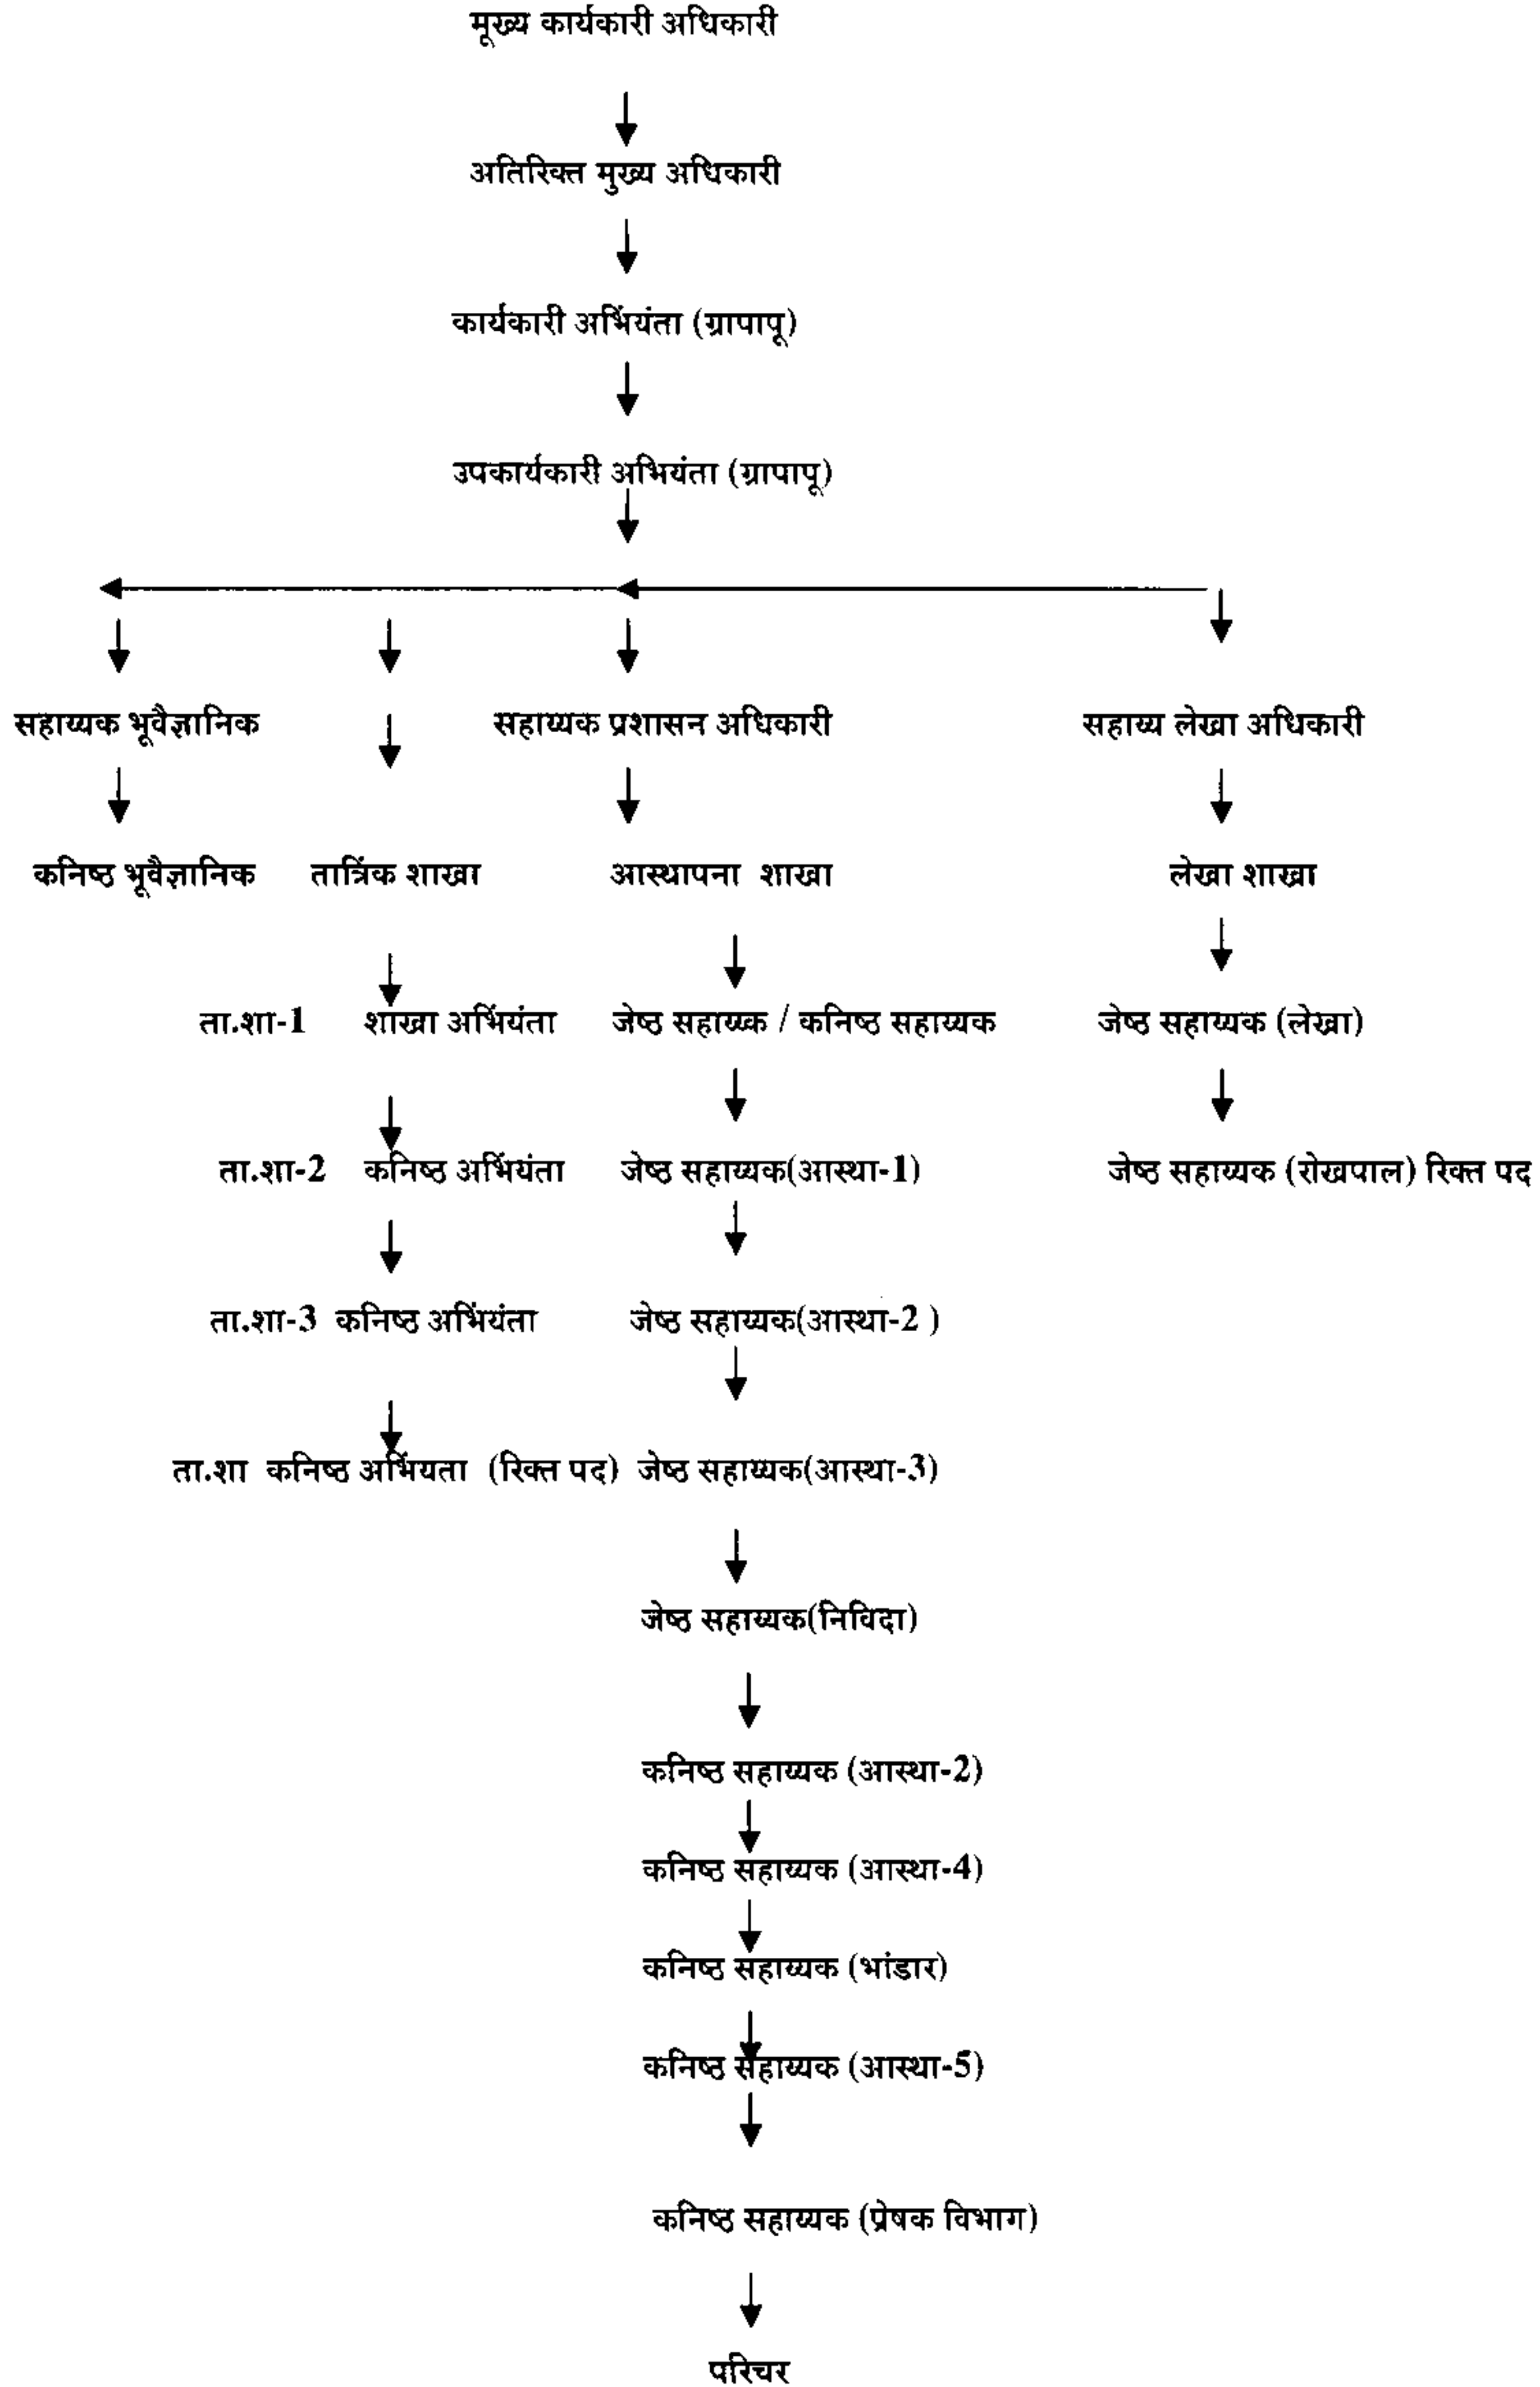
मूख्य कार्यकारी अधिकारी

अतिरिक्त मुख्य अधिकारी

कार्यकारी अभियंता (ग्रापापू)

उपकार्यकारी अभियंता (ग्रापापू)

सहाय्यक भूवैज्ञानिक

सहाय्यक प्रशासन अधिकारी

सहाय्य लेखा अधिकारी

कनिष्ठ भूवैज्ञानिक

तांत्रिक शाखा

आस्थापना शाखा

लेखा शाखा

ता.शा-1 शाखा अभियंता

जेष्ठ सहाय्यक / कनिष्ठ सहाय्यक

जेष्ठ सहाय्यक (लेखा)

ता.शा-2 कनिष्ठ अभियंता

जेष्ठ सहाय्यक(आस्था-1)

जेष्ठ सहाय्यक (रोखपाल) रिक्त पद

ता.शा-3 कनिष्ठ अभियंता

जेष्ठ सहाय्यक(आस्था-2 )

ता.शा कनिष्ठ अभियता (रिक्त पद)

जेष्ठ सहाय्यक(आस्था-3)

जेष्ठ सहाय्यक(निविदा)

कनिष्ठ सहाय्यक (आस्था-2)

कनिष्ठ सहाय्यक (आस्था-4)

कनिष्ठ सहाय्यक (भांडार)

कनिष्ठ सहाय्यक (आस्था-5)

कनिष्ठ सहाय्यक (प्रेषक विभाग)

परिचर